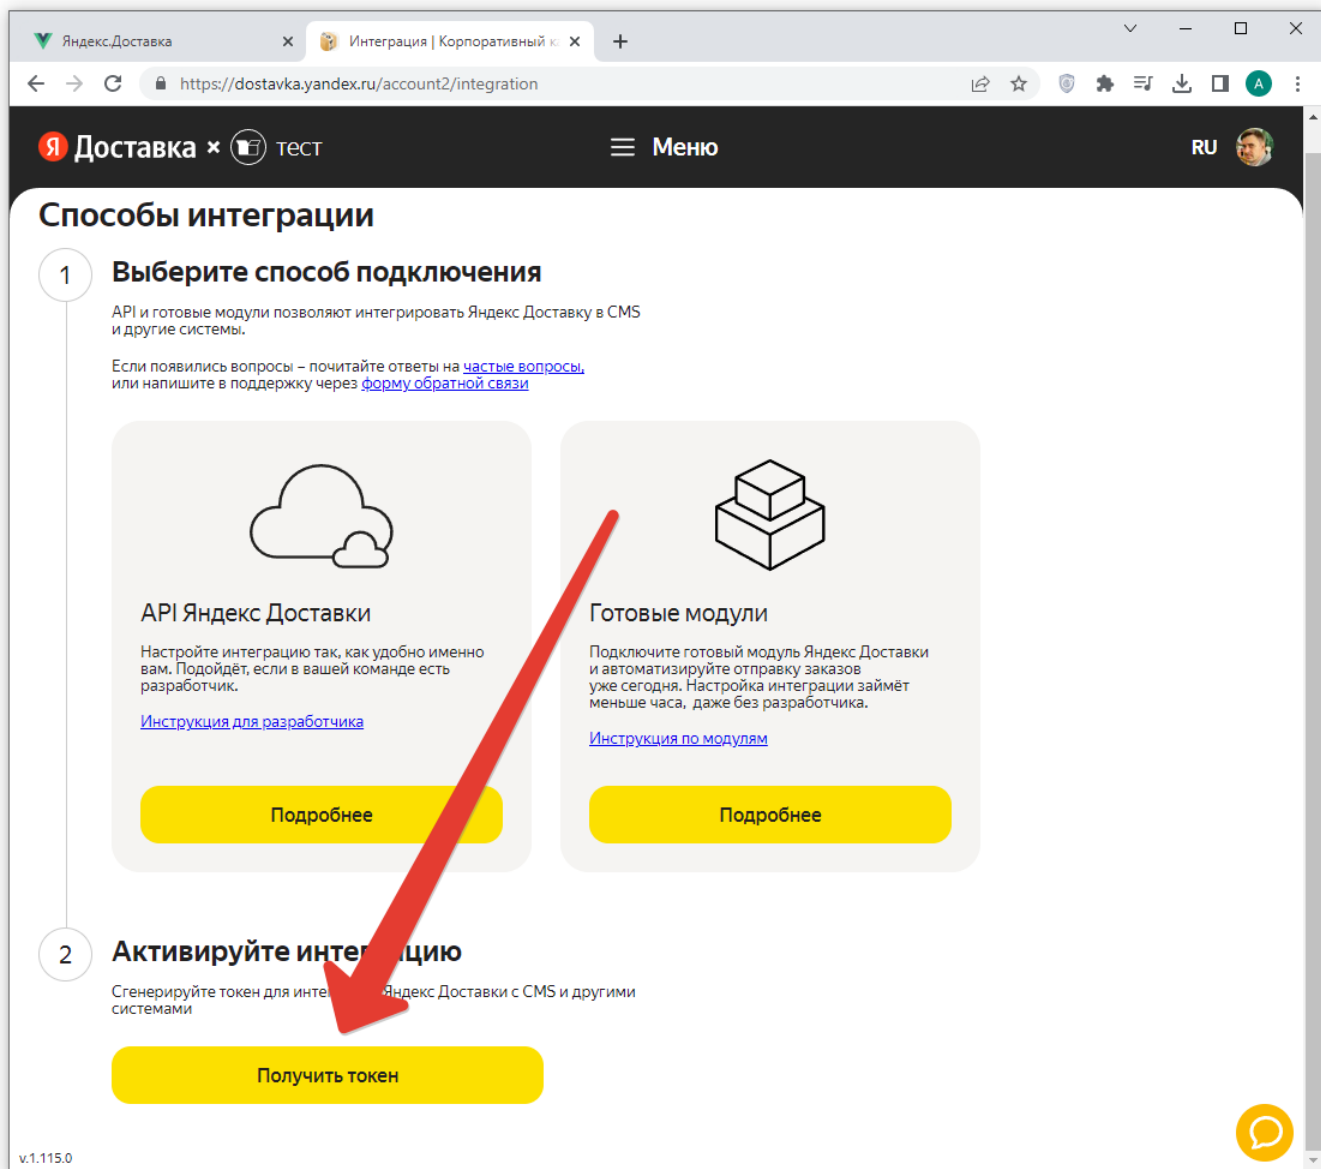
Яндекс.Доставка ×
Интеграция | Корпоративный к ×
+

https://dostavka.yandex.ru/account2/integration

A

Я Доставка × тест
Меню
RU

Способы интеграции

1
Выберите способ подключения

API и готовые модули позволяют интегрировать Яндекс Доставку в CMS и другие системы.

Если появились вопросы – почитайте ответы на частые вопросы, или напишите в поддержку через форму обратной связи

API Яндекс Доставки

Настройте интеграцию так, как удобно именно вам. Подойдёт, если в вашей команде есть разработчик.

Инструкция для разработчика

Подробнее

Готовые модули

Подключите готовый модуль Яндекс Доставки и автоматизируйте отправку заказов уже сегодня. Настройка интеграции займёт меньше часа, даже без разработчика.

Инструкция по модулям

Подробнее

2
Активируйте инте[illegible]цию

Сгенерируйте токен для инте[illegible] Яндекс Доставки с CMS и другими системами

Получить токен

v.1.115.0